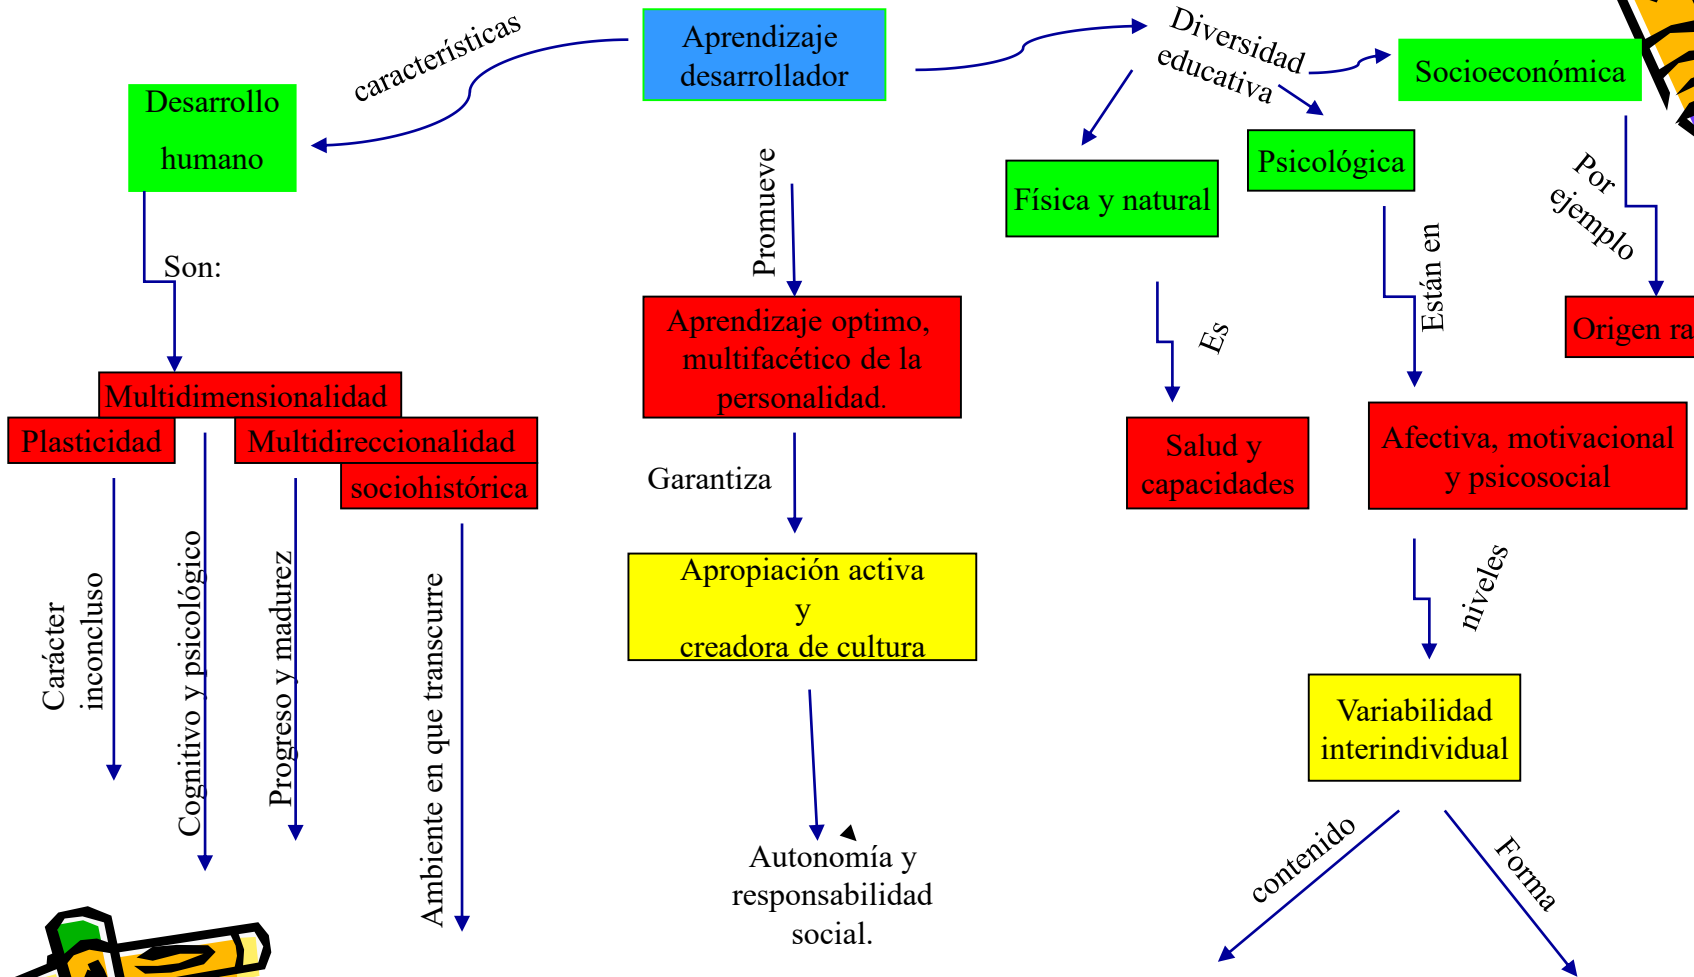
Aprendizaje desarrollador

características

Desarrollo humano

Son:

Multidimensionalidad

Plasticidad

Multidireccionalidad

sociohistórica

Carácter inconcluso

Cognitivo y psicológico

Progreso y madurez

Ambiente en que transcurre

Promueve

Aprendizaje optimo, multifacético de la personalidad.

Garantiza

Apropiación activa y creadora de cultura

Autonomía y responsabilidad social.

Diversidad educativa

Socioeconómica

Física y natural

Psicológica

Por ejemplo

Origen ra

Es

Están en

Salud y capacidades

Afectiva, motivacional y psicosocial

niveles

Variabilidad interindividual

contenido

Forma